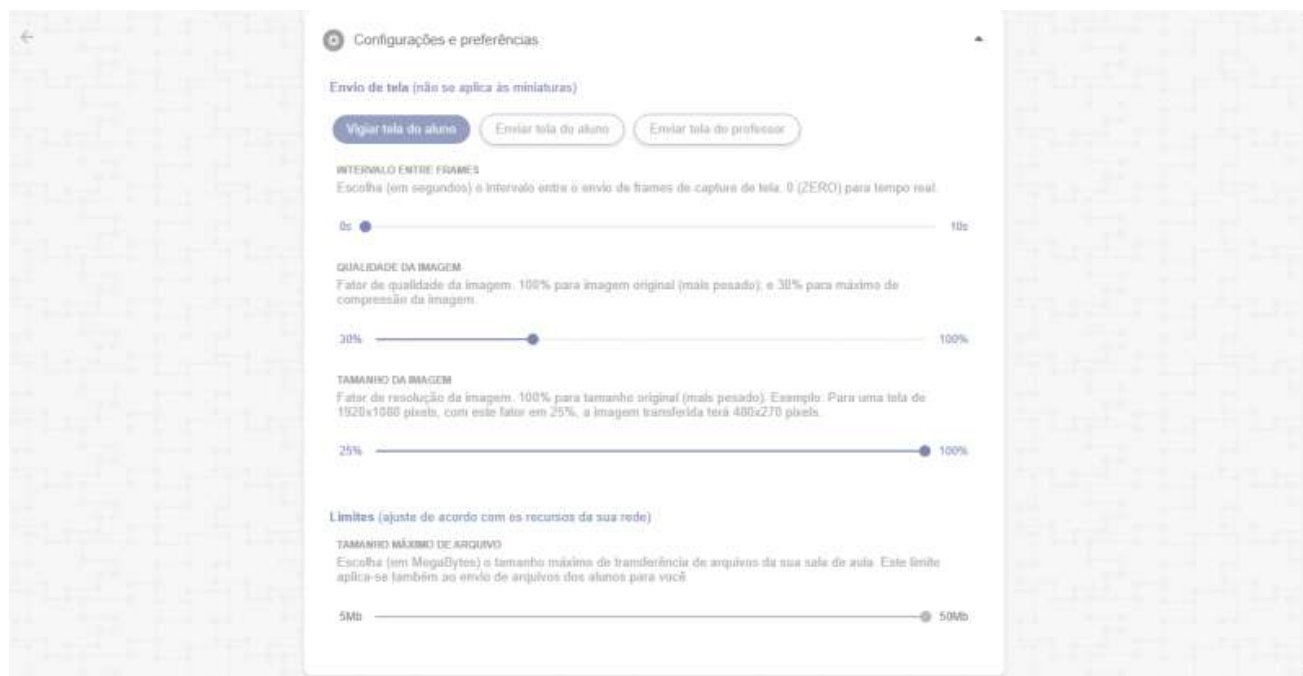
Configurações e preferências

Envio de tela (não se aplica às miniaturas)

Vigiar tela do aluno | Enviar tela do aluno | Enviar tela do professor

INTERVALO ENTRE FRAMES
Escolha (em segundos) o intervalo entre o envio de frames de capture de tela. 0 (ZERO) para tempo real.

0s 10s

QUALIDADE DA IMAGEM
Fator de qualidade da imagem. 100% para imagem original (mais pesado); e 30% para máximo de compressão da imagem.

30% 100%

TAMANHO DA IMAGEM
Fator de resolução da imagem. 100% para tamanho original (mais pesado). Exemplo: Para uma tela de 1920x1080 pixels, com este fator em 25%, a imagem transferida terá 480x270 pixels.

25% 100%

Limites (ajuste de acordo com os recursos da sua rede)

TAMANHO MÁXIMO DE ARQUIVO
Escolha (em MegaBytes) o tamanho máximo de transferência de arquivos da sua sala de aula. Este limite aplica-se também ao envio de arquivos dos alunos para você.

5Mb 50Mb